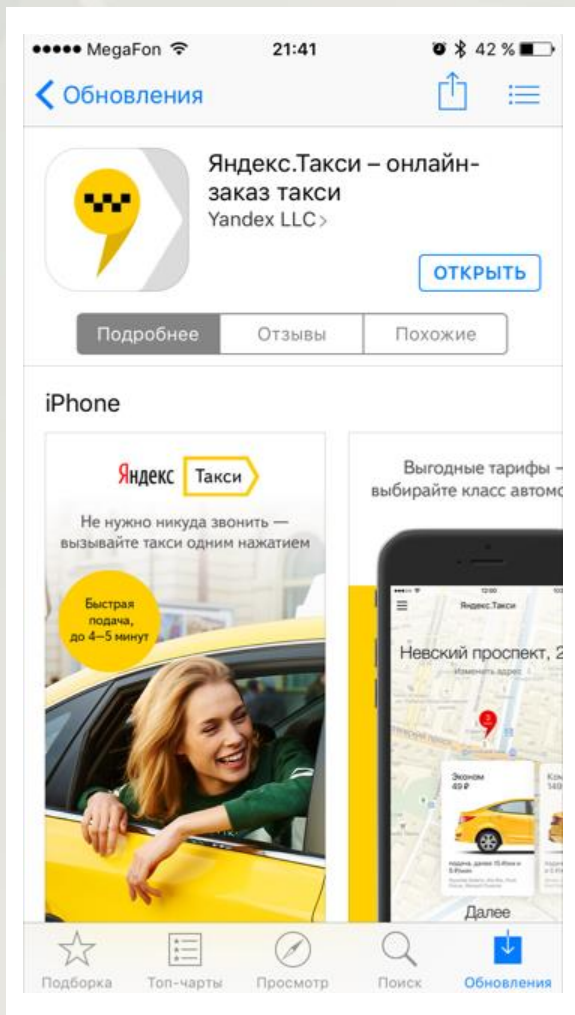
●●●●● MegaFon 21:41 42 %

Обновления

Яндекс.Такси – онлайн-заказ такси
Yandex LLC >

ОТКРЫТЬ

Подробнее | Отзывы | Похожие

iPhone

Яндекс Такси

Не нужно никуда звонить — вызывайте такси одним нажатием

Быстрая подача, до 4–5 минут

Выгодные тарифы – выбирайте класс автомо

Яндекс.Такси

Невский проспект, 2

Изменить адрес

Эконом
49 ₽

Ком
149

Далее

Подборка | Топ-чарты | Просмотр | Поиск | Обновления